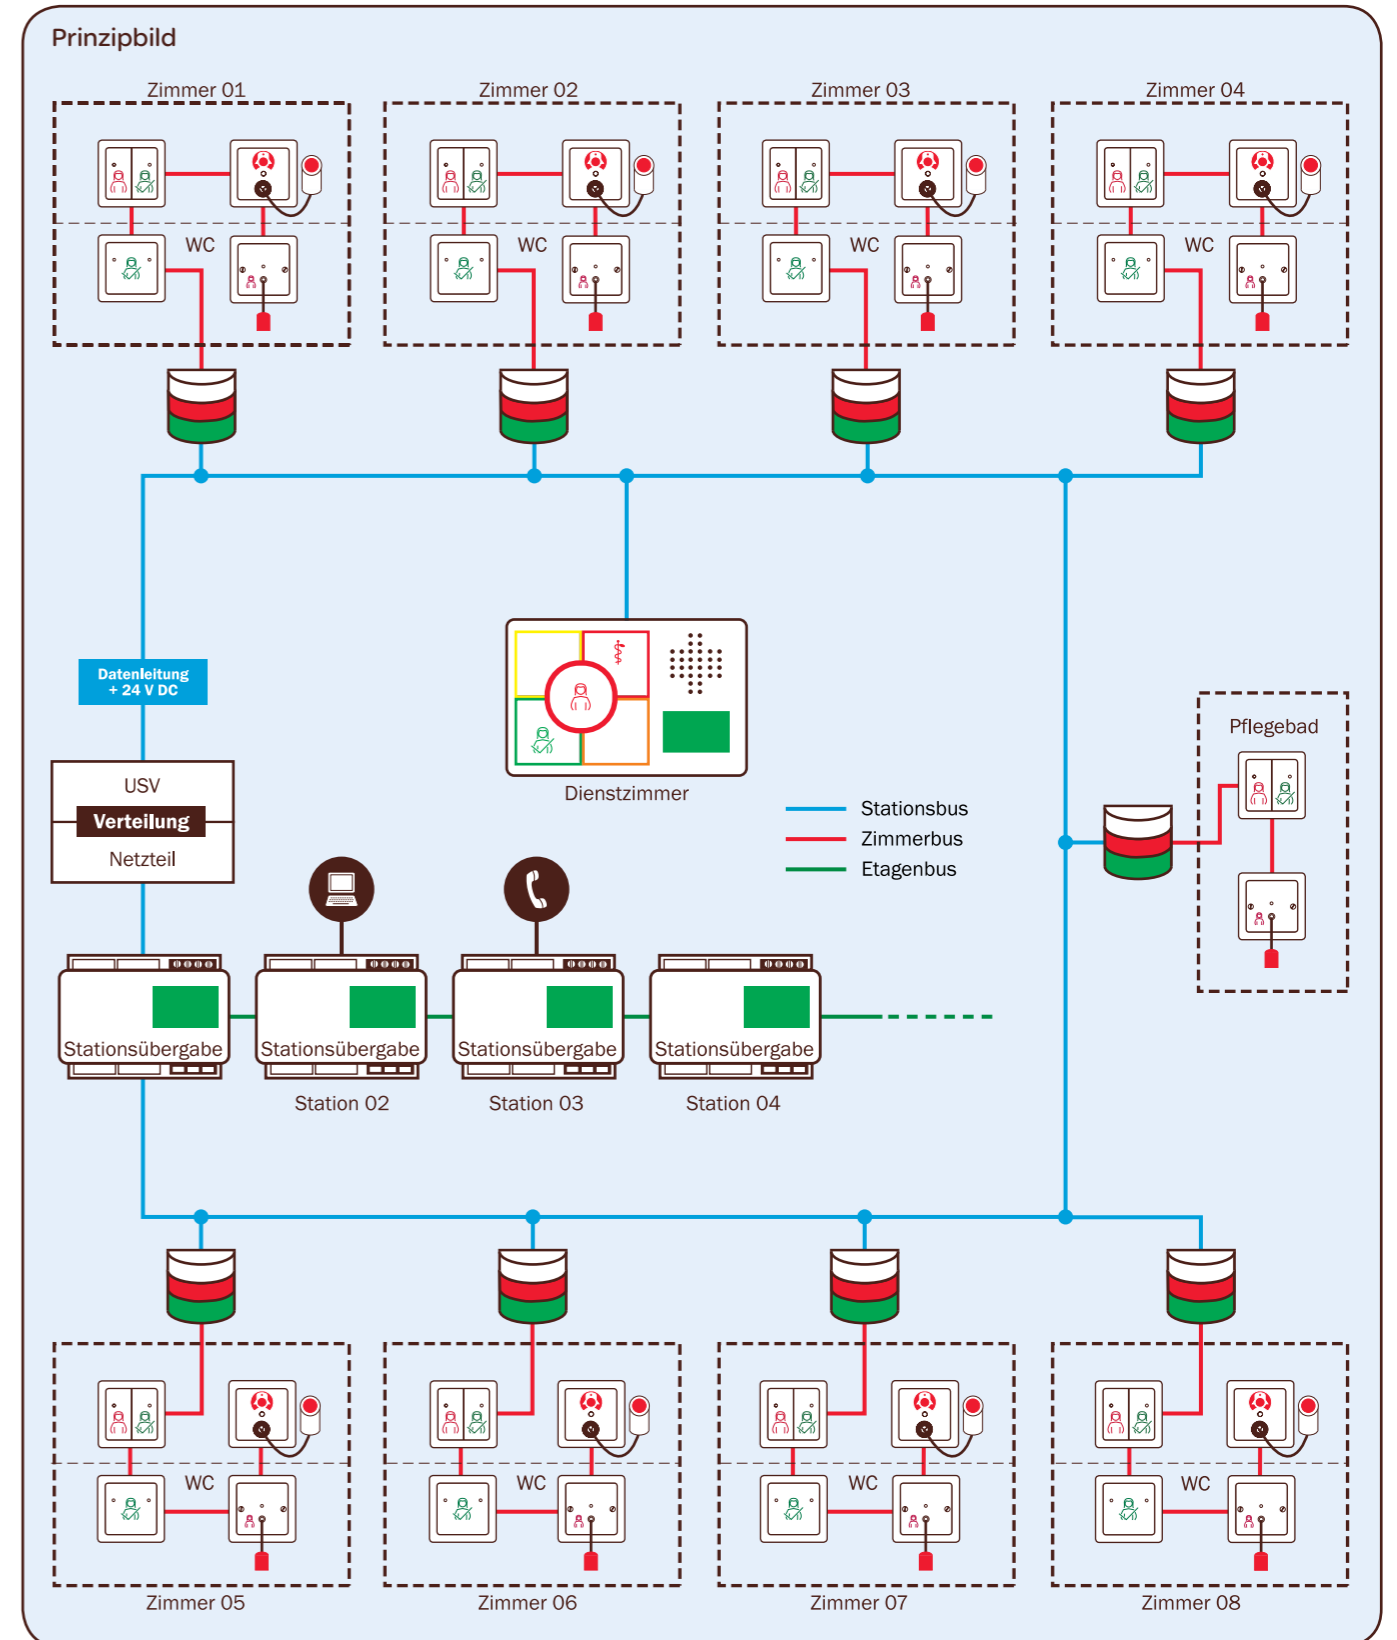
Prinzipbild

Zimmer 01

WC

Zimmer 02

WC

Zimmer 03

WC

Zimmer 04

WC

Datenleitung + 24 V DC

Dienstzimmer

Pflegebad

Stationsbus

Zimmerbus

Etagenbus

USV

Verteilung

Netzteil

Stationsübergabe

Stationsübergabe

Station 02

Stationsübergabe

Station 03

Stationsübergabe

Station 04

WC

Zimmer 05

WC

Zimmer 06

WC

Zimmer 07

WC

Zimmer 08